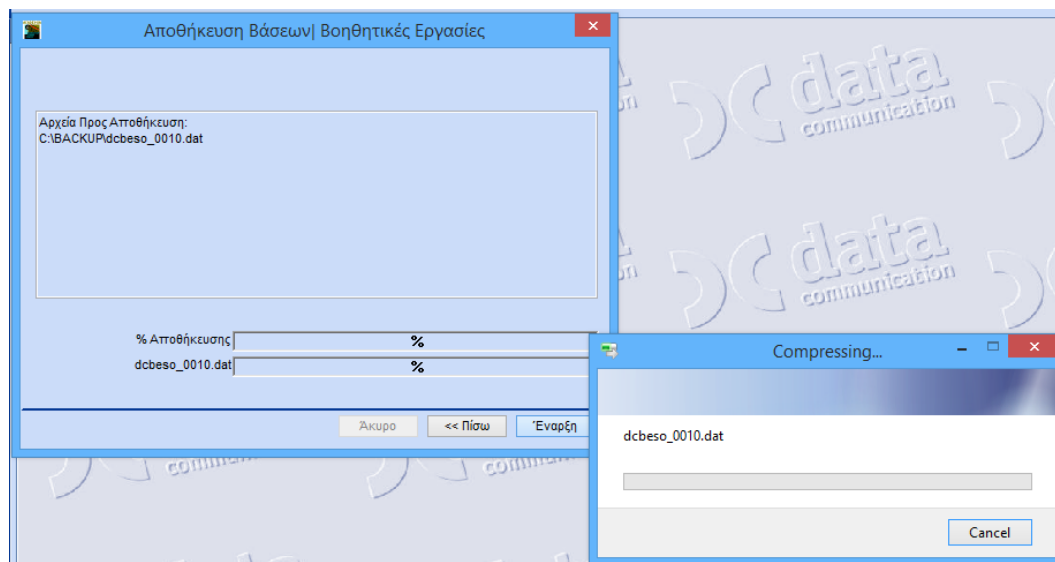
Αποθήκευση Βάσεων| Βοηθητικές Εργασίες

Αρχεία Προς Αποθήκευση:
C:\BACKUP\dcbeso_0010.dat

% Αποθήκευσης %
dcbeso_0010.dat %

Άκυρο
<< Πίσω
Έναρξη

data communication
data communication

Compressing...

dcbeso_0010.dat

Cancel